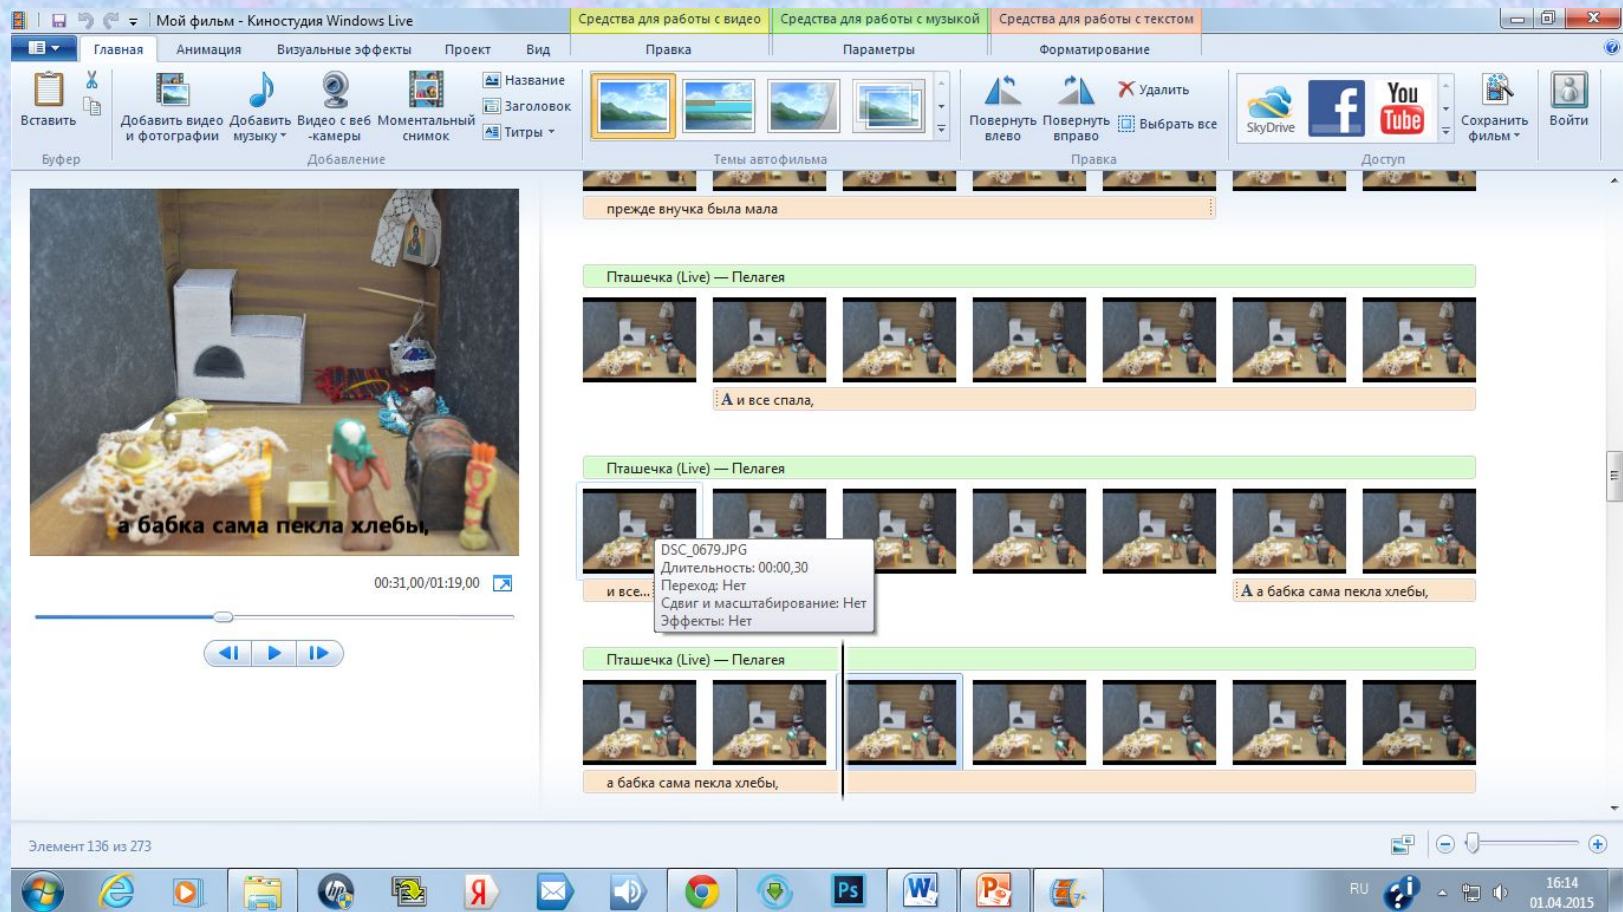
Мой фильм - Киностудия Windows Live

Средства для работы с видео | Средства для работы с музыкой | Средства для работы с текстом

Главная | Анимация | Визуальные эффекты | Проект | Вид | Правка | Параметры | Форматирование

Вставить
Буфер

Добавить видео и фотографии | Добавить музыку | Видео с веб-камеры | Моментальный снимок | Название | Заголовок | Титры
Добавление

Темы автофильма

Повернуть влево | Повернуть вправо | Удалить | Выбрать все
Правка

SkyDrive | You Tube | Сохранить фильм
Доступ

Войти

а бабка сама пекла хлебы,

00:31,00/01:19,00

прежде внучка была мала

Пташечка (Live) — Пелагея

A и все спала,

Пташечка (Live) — Пелагея

и все...

DSC_0679.JPG
Длительность: 00:00,30
Переход: Нет
Сдвиг и масштабирование: Нет
Эффекты: Нет

A а бабка сама пекла хлебы,

Пташечка (Live) — Пелагея

а бабка сама пекла хлебы,

Элемент 136 из 273

RU
16:14
01.04.2015